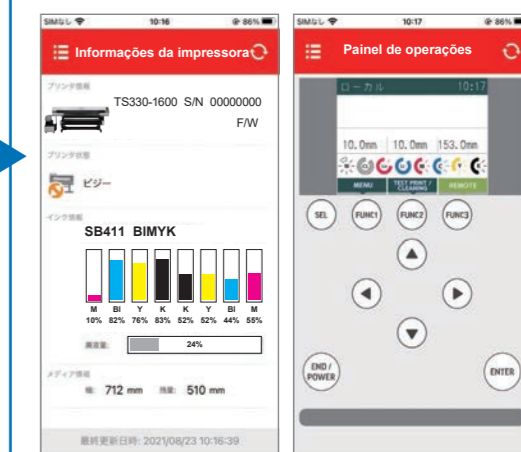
SIMなし 10:16 86%

Informações da impressora

プリンタ情報

TS330-1600 S/N 00000000 F/W

プリンタ状態

ビジー

インク情報

SB411 BIMYK

| M | Bl | Y | K | K | Y | Bl | M |
|---|---|---|---|---|---|---|---|
| 10% | 82% | 76% | 83% | 52% | 52% | 44% | 55% |

廃液量 24%

メディア情報

幅 712 mm 残量 510 mm

最終更新日時: 2021/08/23 10:16:39

SIMなし 10:17 86%

Painel de operações

ローカル 10:17

10.0mm 10.0mm 153.0mm

MENU TEST PRINT / CLEANING REMOTE

SEL FUNC1 FUNC2 FUNC3

END / POWER

ENTER